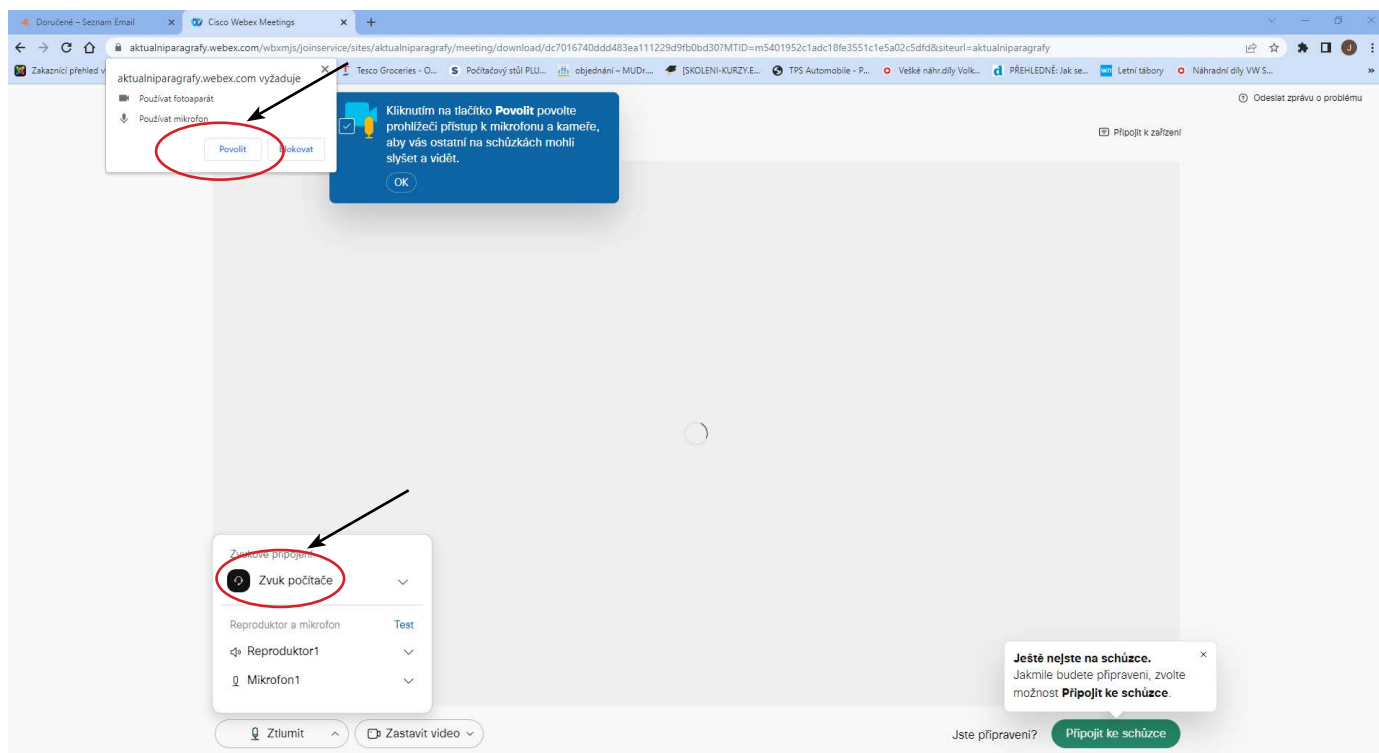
Doručené – Seznam Email ×
Cisco Webex Meetings ×
+

aktualniparagrafy.webex.com/wbxmjs/joinservice/sites/aktualniparagrafy/meeting/download/dc7016740ddd483ea111229d9fb0bd30?MTID=m5401952c1adc18fe3551c1e5a02c5dfd&siteurl=aktualniparagrafy

Zakaznící přehled v
Tesco Groceries - O...
Počítačový stůl PLU...
objednání – MUDr....
[SKOLENI-KURZY.E...
TPS Automobile - P...
Veške náhr.díly Volk...
PŘEHLEDNĚ: Jak se...
Letní tábory
Náhradní díly VW S...

aktualniparagrafy.webex.com vyžaduje
Používat fotoaparát
Používat mikrofon
Povolit
Blokovat

Kliknutím na tlačítko **Povolit** povolte prohlížeči přístup k mikrofonu a kameře, aby vás ostatní na schůzkách mohli slyšet a vidět.
OK

Odeslat zprávu o problému

Připojit k zařízení

Zvukové připojení
Zvuk počítače
Reproduktor a mikrofon
Test
Reproduktor1
Mikrofon1

Ztlumit
Zastavit video

Ještě nejste na schůzce.
Jakmile budete připraveni, zvolte možnost **Připojit ke schůzce**.

Jste připraveni?
Připojit ke schůzce